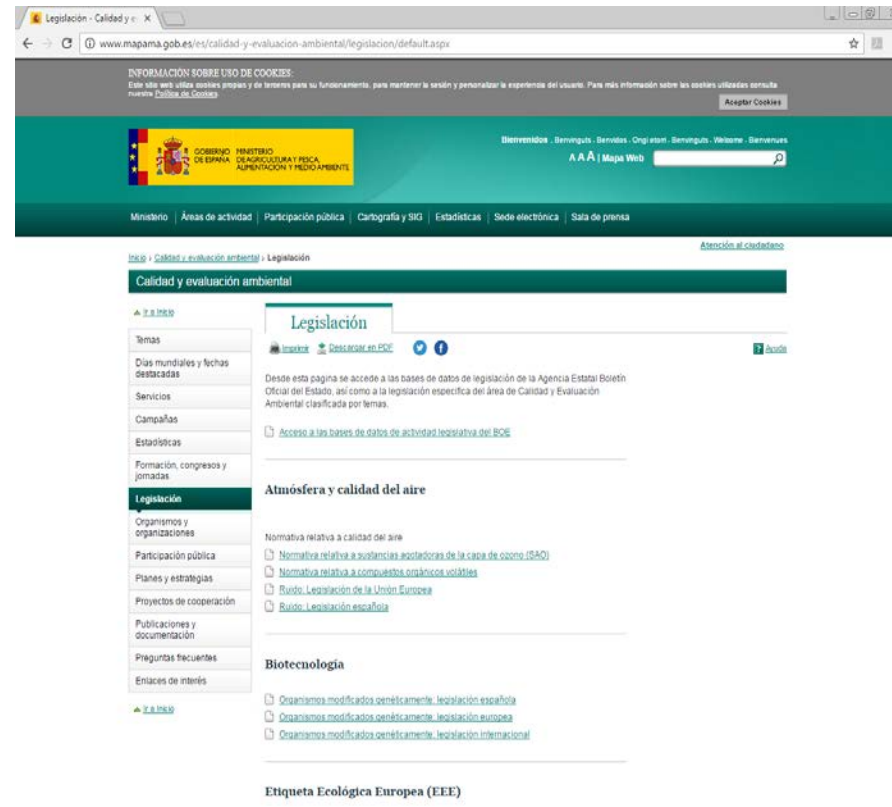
Legislación - Calidad y e ×

www.mapama.gob.es/es/calidad-y-evaluacion-ambiental/legislacion/default.aspx

INFORMACIÓN SOBRE USO DE COOKIES:
Este sitio web utiliza cookies propias y de terceros para su funcionamiento, para mantener la sesión y personalizar la experiencia del usuario. Para más información sobre las cookies utilizadas consulta nuestra Política de Cookies

Aceptar Cookies

GOBIERNO DE ESPAÑA MINISTERIO DE AGRICULTURA Y PESCA, ALIMENTACIÓN Y MEDIO AMBIENTE

Bienvenidos . Benvinguts . Benvidos . Ongi etorri . Benvenguts . Welcome . Bienvenues

A A A | Mapa Web

Ministerio | Áreas de actividad | Participación pública | Cartografía y SIG | Estadísticas | Sede electrónica | Sala de prensa

Atención al ciudadano

Inicio › Calidad y evaluación ambiental › Legislación

Calidad y evaluación ambiental

Ir a Inicio

Temas
Días mundiales y fechas destacadas
Servicios
Campañas
Estadísticas
Formación, congresos y jornadas
Legislación
Organismos y organizaciones
Participación pública
Planes y estrategias
Proyectos de cooperación
Publicaciones y documentación
Preguntas frecuentes
Enlaces de interés

Ir a Inicio

Legislación

Imprimir Descargar en PDF

Ayuda

Desde esta pagina se accede a las bases de datos de legislación de la Agencia Estatal Boletín Oficial del Estado, así como a la legislación específica del área de Calidad y Evaluación Ambiental clasificada por temas.

Acceso a las bases de datos de actividad legislativa del BOE

Atmósfera y calidad del aire

Normativa relativa a calidad del aire
Normativa relativa a sustancias agotadoras de la capa de ozono (SAO)
Normativa relativa a compuestos orgánicos volátiles
Ruido: Legislación de la Unión Europea
Ruido: Legislación española

Biotecnología

Organismos modificados genéticamente: legislación española
Organismos modificados genéticamente: legislación europea
Organismos modificados genéticamente: legislación internacional

Etiqueta Ecológica Europea (EEE)